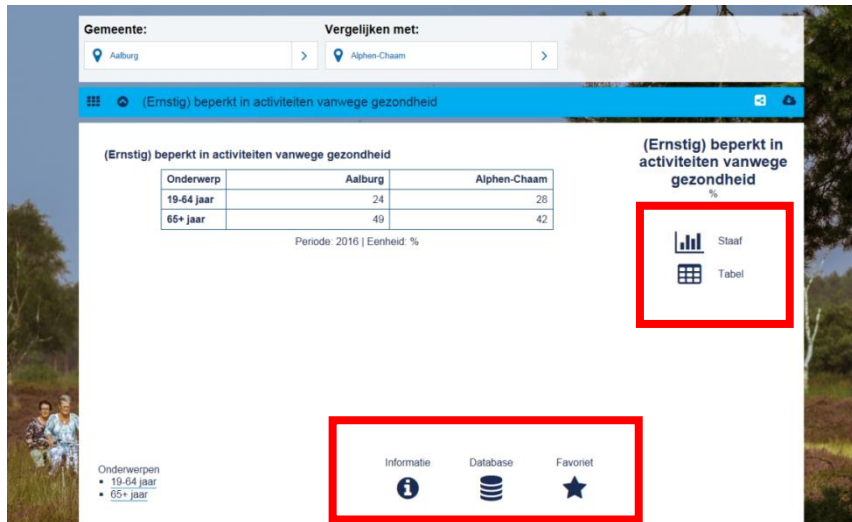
Gemeente:
Aalburg

Vergelijken met:
Alphen-Chaam

(Ernstig) beperkt in activiteiten vanwege gezondheid

(Ernstig) beperkt in activiteiten vanwege gezondheid

| Onderwerp | Aalburg | Alphen-Chaam |
|---|---|---|
| 19-64 jaar | 24 | 28 |
| 65+ jaar | 49 | 42 |

Periode: 2016 | Eenheid: %

(Ernstig) beperkt in activiteiten vanwege gezondheid
%

Staaf
Tabel

Onderwerpen
- 19-64 jaar
- 65+ jaar

Informatie
Database
Favoriet